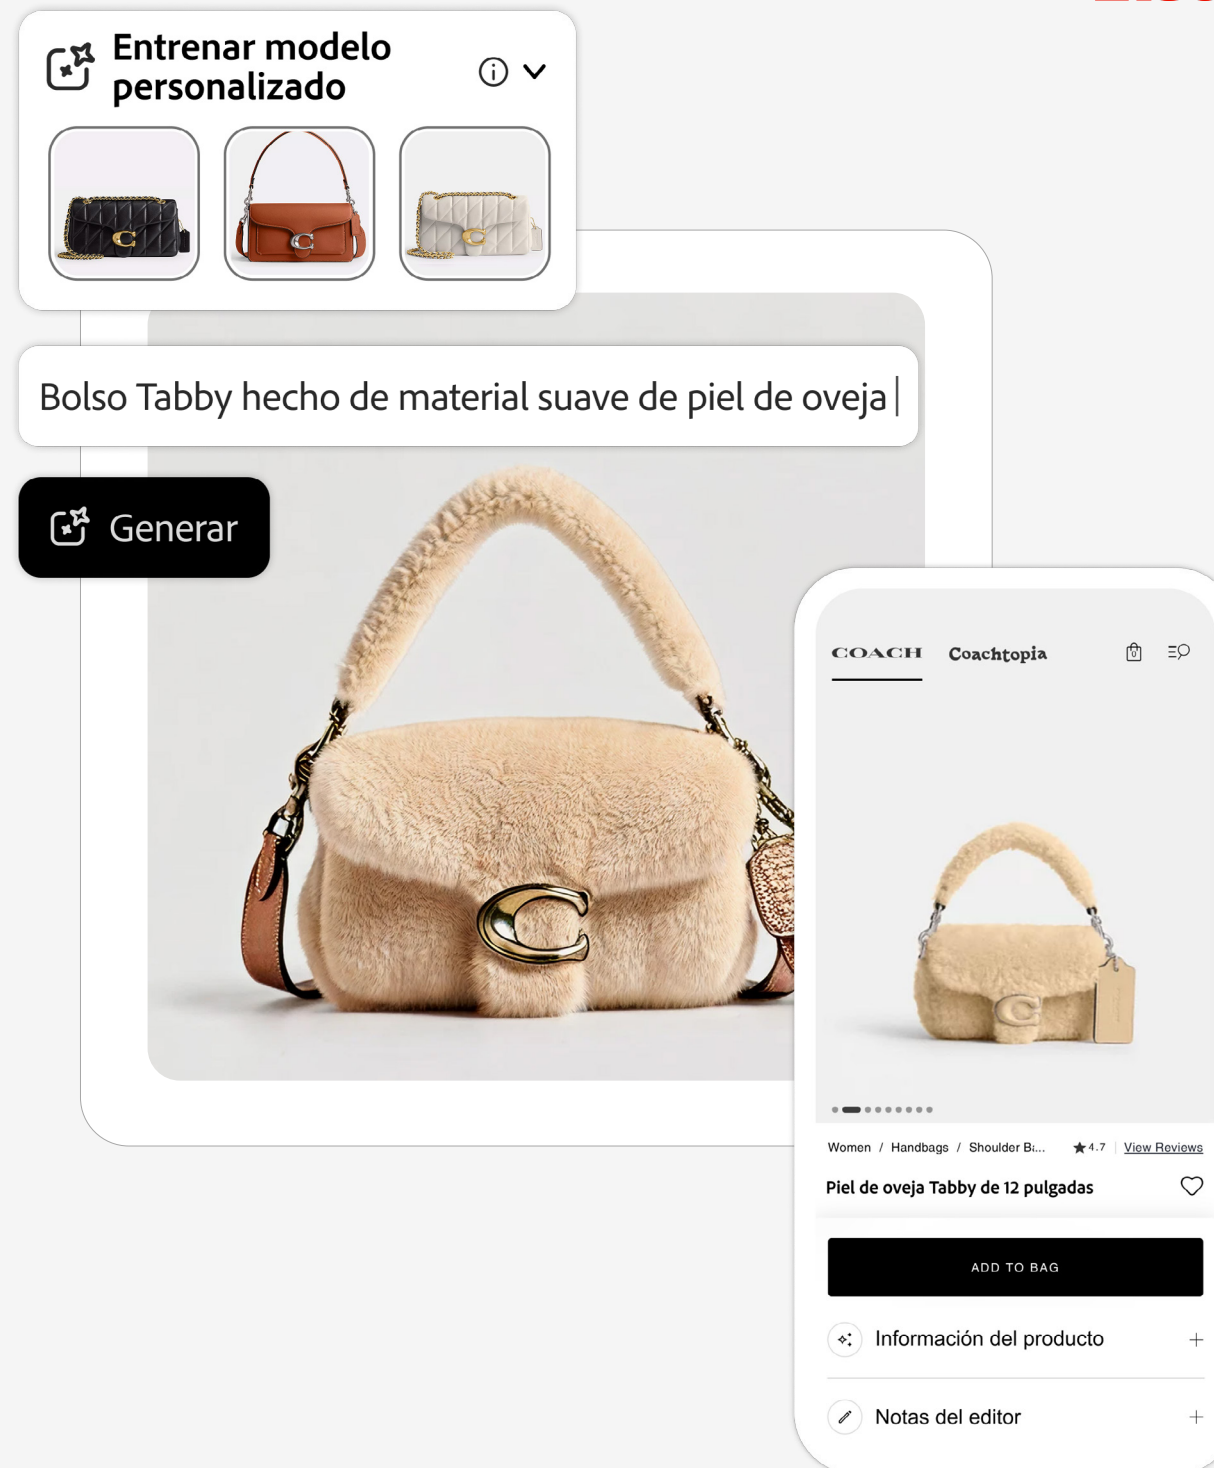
Entrenar modelo personalizado

Bolso Tabby hecho de material suave de piel de oveja

Generar

COACH Coachtopia

Women / Handbags / Shoulder B... ★ 4.7 View Reviews

Piel de oveja Tabby de 12 pulgadas

ADD TO BAG

Información del producto +

Notas del editor +